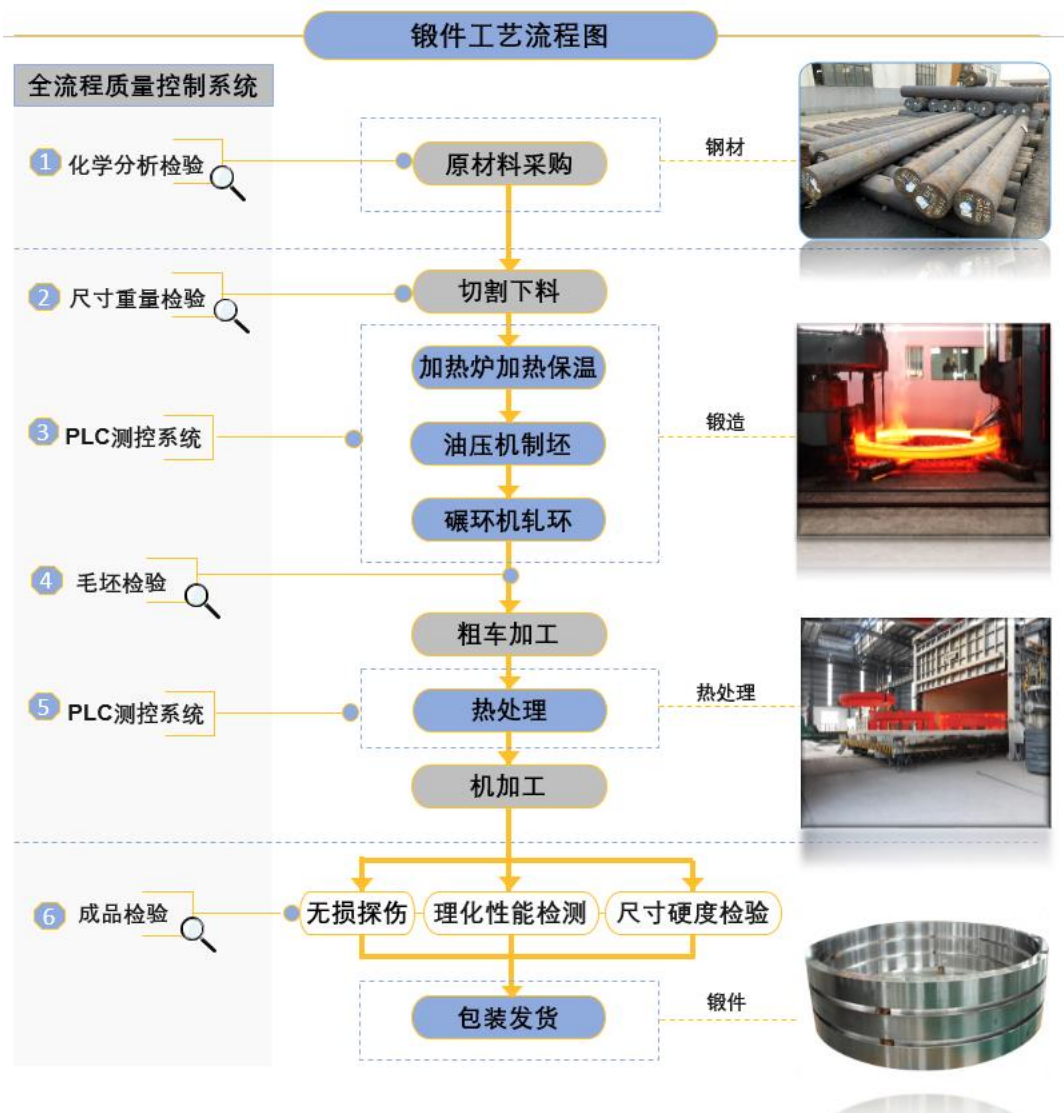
锻件工艺流程图

全流程质量控制系统

1 化学分析检验

原材料采购

钢材

2 尺寸重量检验

切割下料

3 PLC测控系统

加热炉加热保温

油压机制坯

碾环机轧环

锻造

4 毛坯检验

粗车加工

5 PLC测控系统

热处理

热处理

机加工

6 成品检验

无损探伤

理化性能检测

尺寸硬度检验

包装发货

锻件